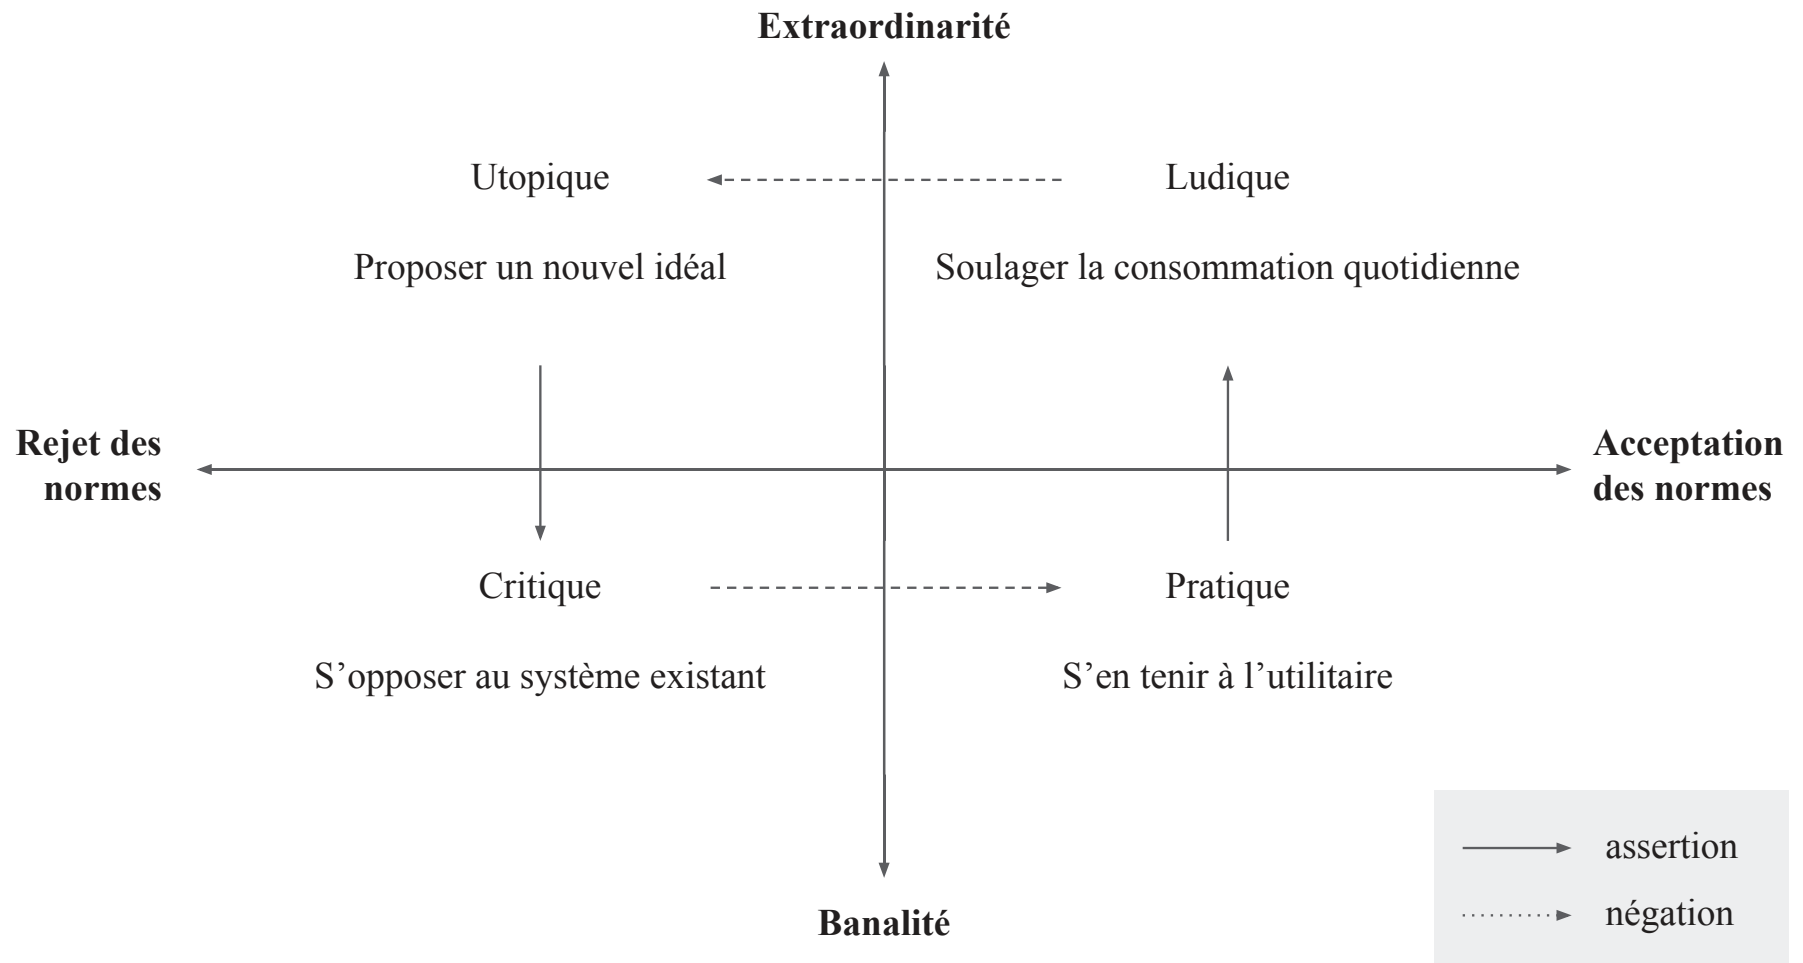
Extraordinarité

Utopique

Ludique

Proposer un nouvel idéal

Soulager la consommation quotidienne

Rejet des normes

Acceptation des normes

Critique

Pratique

S’opposer au système existant

S’en tenir à l’utilitaire

Banalité

assertion

négation